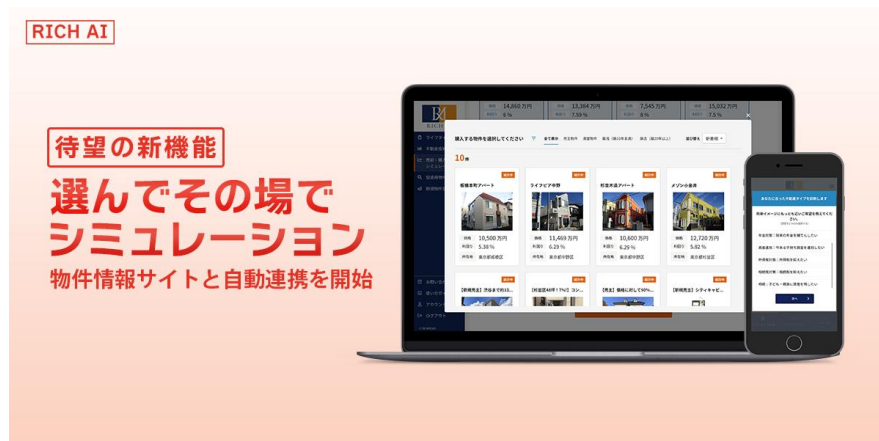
RICH AI

待望の新機能

選んでその場でシミュレーション

物件情報サイトと自動連携を開始

14,860万円
13,384万円
7,345万円
15,032万円
7.59 %
7.5 %

RICH

購入する物件を選択してください

10件

板橋本町アパート
10,500 万円
5.38 %
東京都板橋区

ライフピア中野
11,469 万円
6.29 %
東京都中野区

杉並木造アパート
10,600 万円
6.29 %
東京都杉並区

メゾン小金井
12,720 万円
5.82 %
東京都小金井市

次へ